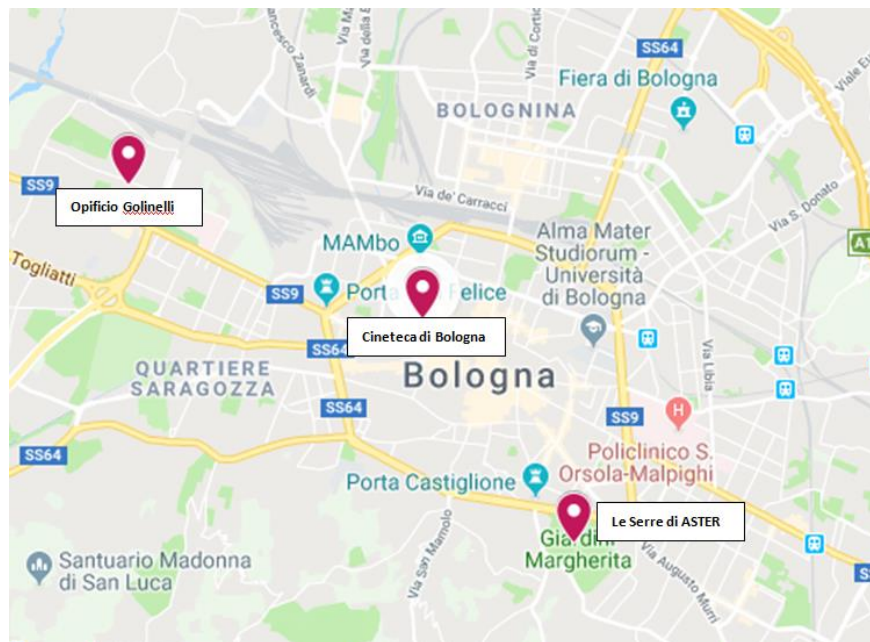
Francesco Zanardi
Via M
Via della
Via di Corticella
SS64
Fiera di Bologna
Viale
BOLOGNINA
SS9
Opificio Golinelli
Via de' Carracci
Via S. Donato
A1
MAMbo
Alma Mater Studiorum - Università di Bologna
Togliatti
SS9
Porta Felice
Cineteca di Bologna
SS64
Via Libia
QUARTIERE SARAGOZZA
Bologna
SS64
SS9
Policlinico S. Orsola-Malpighi
SS64
Porta Castiglione
Le Serre di ASTER
Giardini Margherita
Via San Mamolo
Via Augusto Murri
Santuario Madonna di San Luca
S